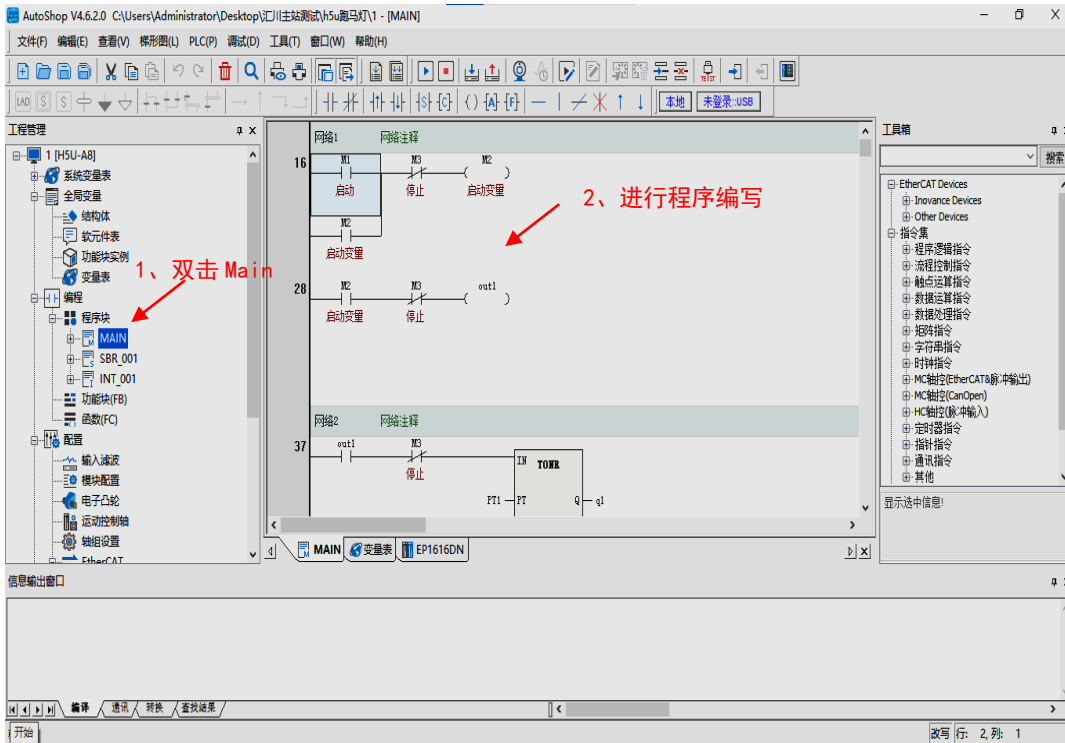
AutoShop V4.6.2.0 C:\Users\Administrator\Desktop\汇川主站测试\h5u跑马灯\1 - [MAIN]

文件(F) 编辑(E) 查看(V) 梯形图(L) PLC(P) 调试(D) 工具(T) 窗口(W) 帮助(H)

本地 未登录::USB

工程管理

1 [H5U-A8]
系统变量表
全局变量
结构体
软元件表
功能块实例
变量表
编程
程序块
MAIN
SBR_001
INT_001
功能块(FB)
函数(FC)
配置
输入滤波
模块配置
电子凸轮
运动控制轴
轴组设置
EtherCAT

1、双击 Main

网络1 网络注释

16
M1 启动
M3 停止
M2 启动变量
M2 启动变量

2、进行程序编写

28
M2 启动变量
M3 停止
out1

网络2 网络注释

37
out1
M3 停止
IN TONR
PT1 PT Q q1

MAIN 变量表 EP1616DN

工具箱

搜索

EtherCAT Devices
Inovance Devices
Other Devices
指令集
程序逻辑指令
流程控制指令
触点运算指令
数据运算指令
数据处理指令
矩阵指令
字符串指令
时钟指令
MC轴控(EtherCAT&脉冲输出)
MC轴控(CanOpen)
HC轴控(脉冲输入)
定时器指令
指针指令
通讯指令
其他

显示选中信息!

信息输出窗口

编译 通讯 转换 查找结果

开始

改写 行: 2, 列: 1